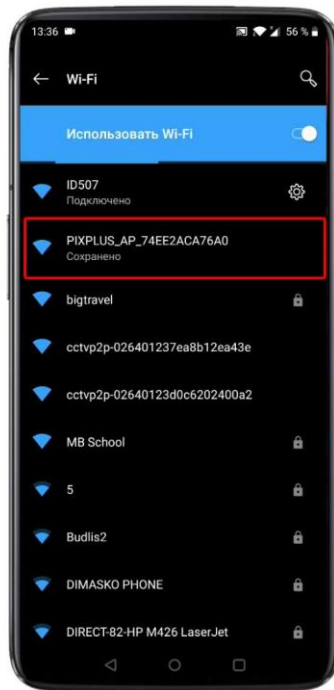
13:36 56 %

Wi-Fi

Использовать Wi-Fi

ID507
Подключено

PIXPLUS_AP_74EE2ACA76A0
Сохранено

bigtravel

cctvp2p-026401237ea8b12ea43e

cctvp2p-02640123d0c6202400a2

MB School

5

Budlis2

DIMASKO PHONE

DIRECT-82-HP M426 LaserJet